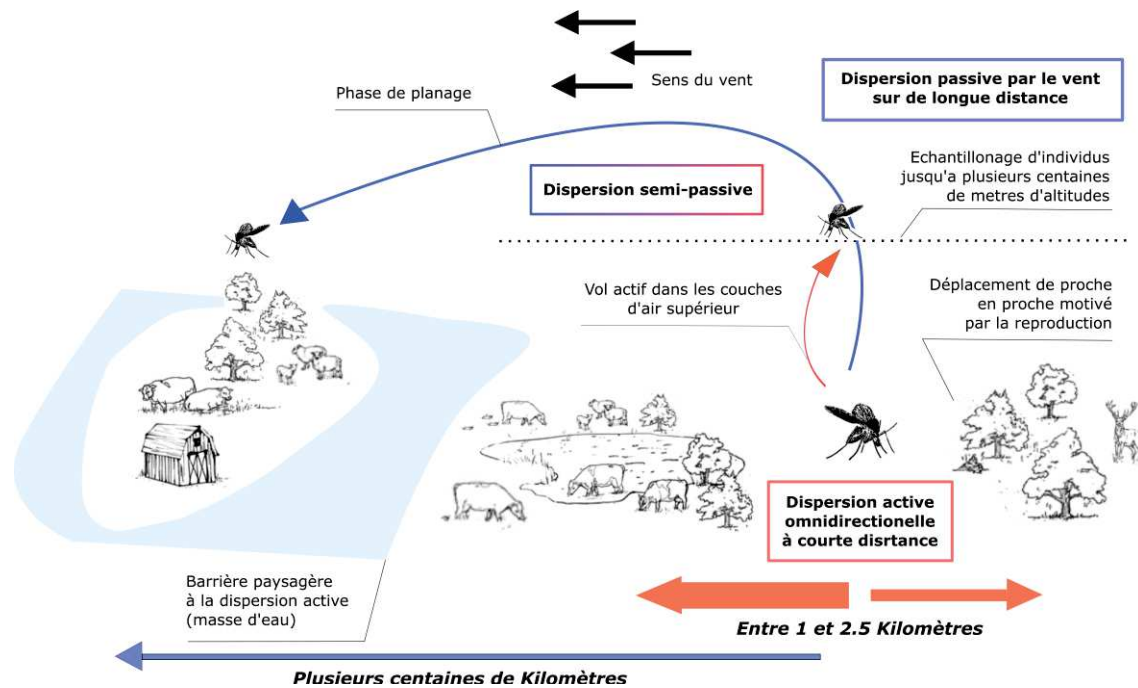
Sens du vent

Dispersion passive par le vent sur de longue distance

Phase de planage

Dispersion semi-passive

Echantillonage d'individus jusqu'a plusieurs centaines de metres d'altitudes

Vol actif dans les couches d'air supérieur

Déplacement de proche en proche motivé par la reproduction

Dispersion active omnidirectionelle à courte disrtance

Barrière paysagère à la dispersion active (masse d'eau)

Entre 1 et 2.5 Kilomètres

Plusieurs centaines de Kilomètres